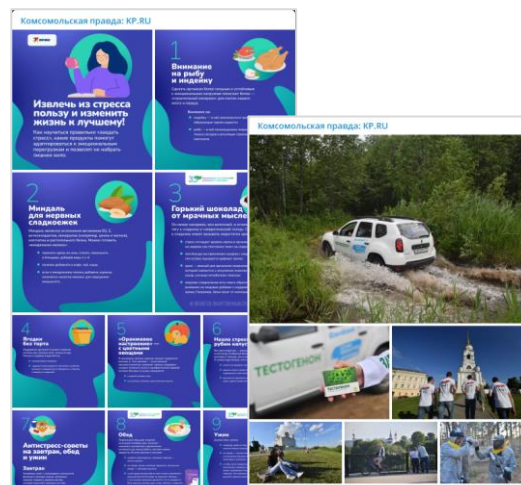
Комсомольская правда: KP.RU

Извлечь из стресса пользу и изменить жизнь к лучшему!

Как научиться правильно «заедать стресс», какие продукты помогут адаптироваться к эмоциональным перегрузкам и позволят не набрать лишние кило

1
Внимание на рыбу и индейку

2
Миндаль для нервных сладкоежек

3
Горький шоколад от мрачных мыслей

4
Ягоды без торта

5
«Оранжевое настроение» — с цветными овощами

6
Наука стресса: рубим капусту

7
Антистресс-советы на завтрак, обед и ужин

Завтрак

8
Обед

9
Ужин

Комсомольская правда: KP.RU

ТЕСТОГЕНОН